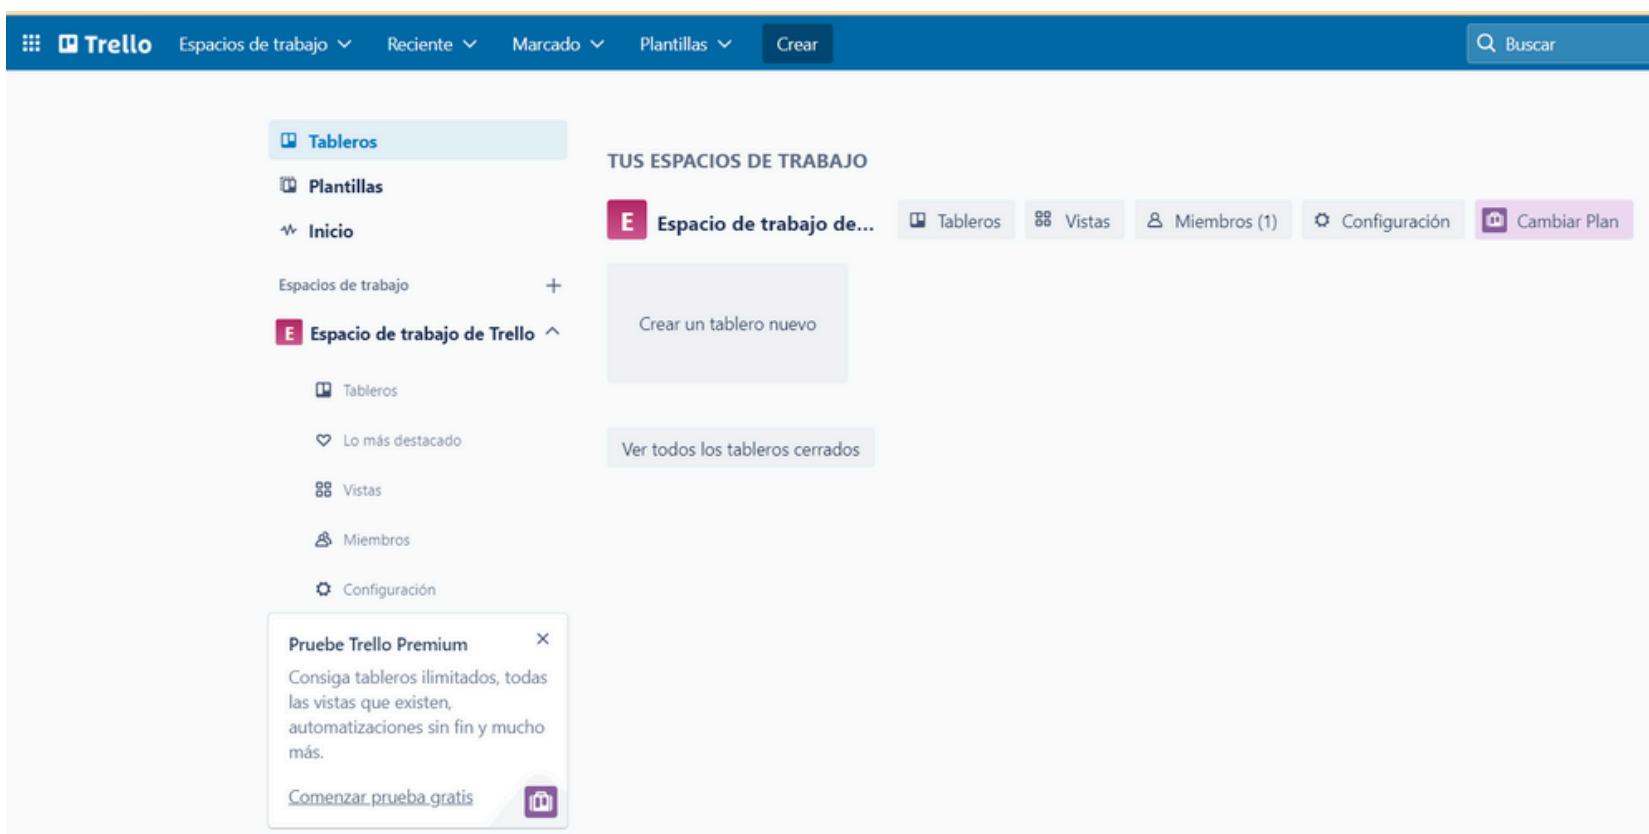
Trello Espacios de trabajo Reciente Marcado Plantillas Crear Buscar

Tableros
Plantillas
Inicio

Espacios de trabajo +

E Espacio de trabajo de Trello

Tableros
Lo más destacado
Vistas
Miembros
Configuración

Pruebe Trello Premium ×
Consiga tableros ilimitados, todas las vistas que existen, automatizaciones sin fin y mucho más.
Comenzar prueba gratis

TUS ESPACIOS DE TRABAJO

E Espacio de trabajo de... Tableros Vistas Miembros (1) Configuración Cambiar Plan

Crear un tablero nuevo

Ver todos los tableros cerrados